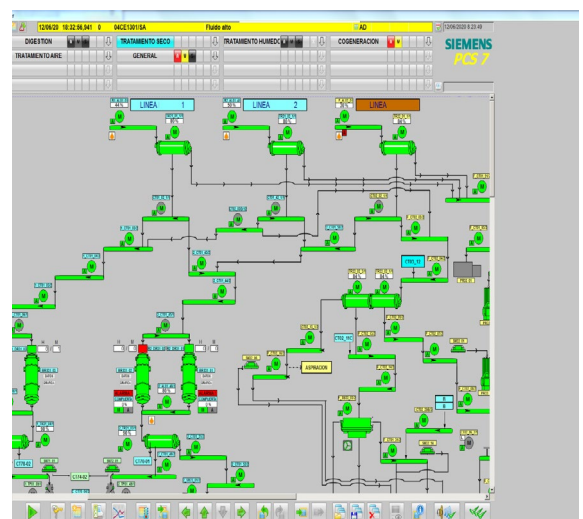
12/06/20 18:32:56,941 0 04CE1301/SA Fluido alto AD 12/06/2020 8:23:49

DIGESTION
TRATAMENTO SECO
TRATAMENTO HUMEDO
COGENERACION
TRATAMENTO AIRE
GENERAL

SIEMENS
PCS 7

LINEA 1
LINEA 2
LINEA

ASPIRACION

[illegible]